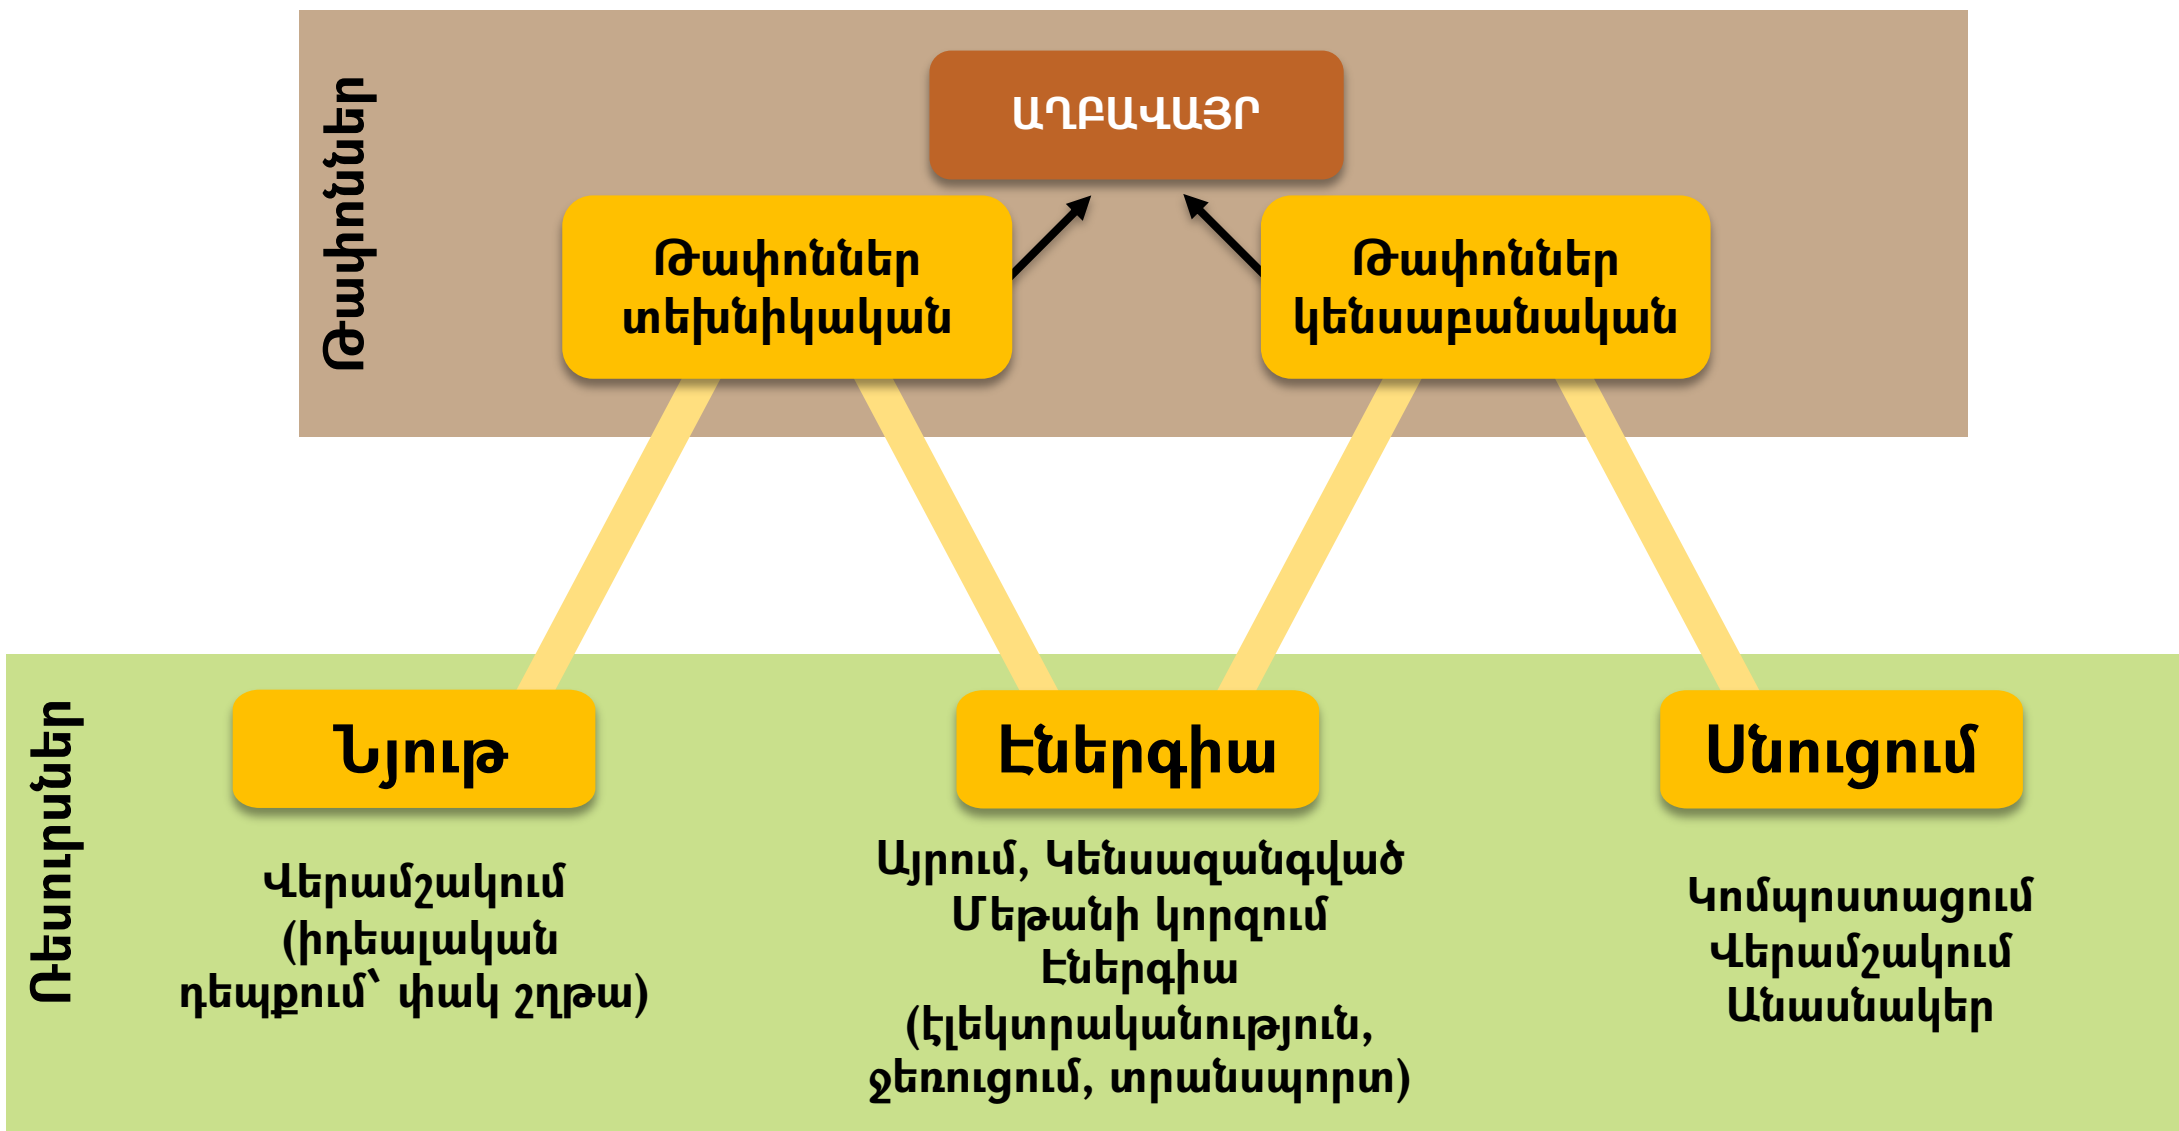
Թափոններ

ԱՂԲԱՎԱՅՐ

Թափոններ տեխնիկական

Թափոններ կենսաբանական

Ռեսուրսներ

Նյութ

Էներգիա

Սնուցում

Վերամշակում (իդեալական դեպքում՝ փակ շղթա)

Այրում, Կենսազանգված Մեթանի կորզում Էներգիա (էլեկտրականություն, ջեռուցում, տրանսպորտ)

Կոմպոստացում Վերամշակում Անասնակեր